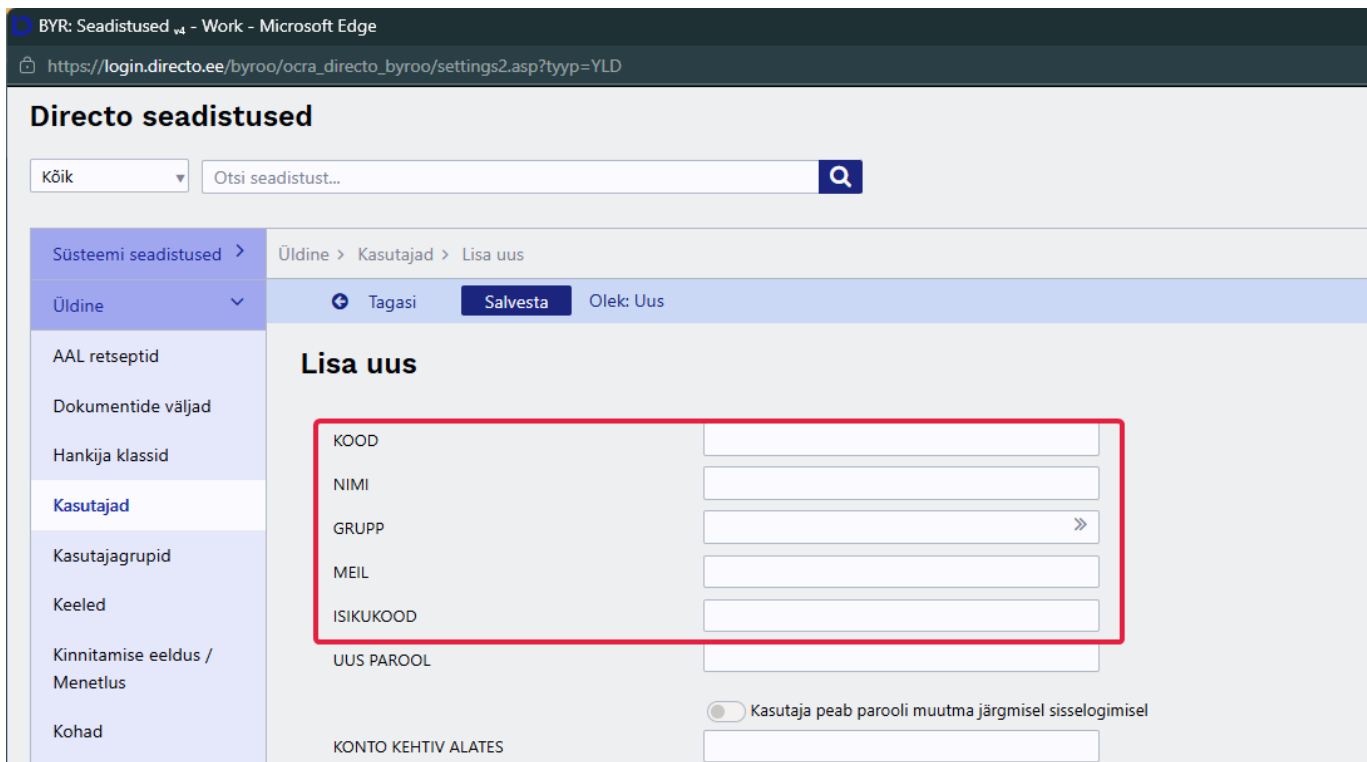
BYR: Seadistused v4 - Work - Microsoft Edge
https://login.directo.ee/byroo/ocra_directo_byroo/settings2.asp?tyyp=YLD

Directo seadistused

Kõik
Otsi seadistust...

Süsteemi seadistused
Üldine
AAL retseptid
Dokumentide väljad
Hankija klassid
Kasutajad
Kasutajagrupid
Keeled
Kinnitamise eeldus / Menetlus
Kohad

Üldine > Kasutajad > Lisa uus

Tagasi
Salvesta
Olek: Uus

Lisa uus

KOOD
NIMI
GRUPP
MEIL
ISIKUKOOD
UUS PAROOL
Kasutaja peab parooli muutma järgmisel sisselogimisel
KONTO KEHTIV ALATES